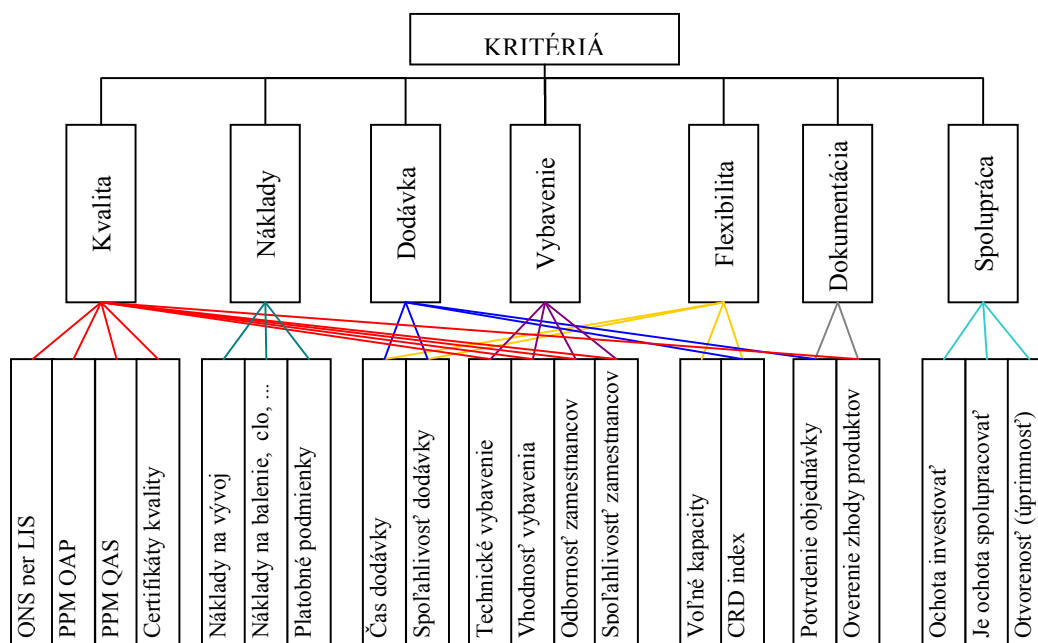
KRITÉRIÁ

Kvalita
Náklady
Dodávka
Vybavenie
Flexibilita
Dokumentácia
Spolupráca

ONS per LIS
PPM OAP
PPM QAS
Certifikáty kvality
Náklady na vývoj
Náklady na balenie, clo, ...
Platobné podmienky
Čas dodávky
Spoľahlivosť dodávky
Technické vybavenie
Vhodnosť vybavenia
Odbornosť zamestnancov
Spoľahlivosť zamestnancov
Voľné kapacity
CRD index
Potvrdenie objednávky
Overenie zhody produktov
Ochota investovať
Je ochota spolupracovať
Otvorenosť (úprimnosť)